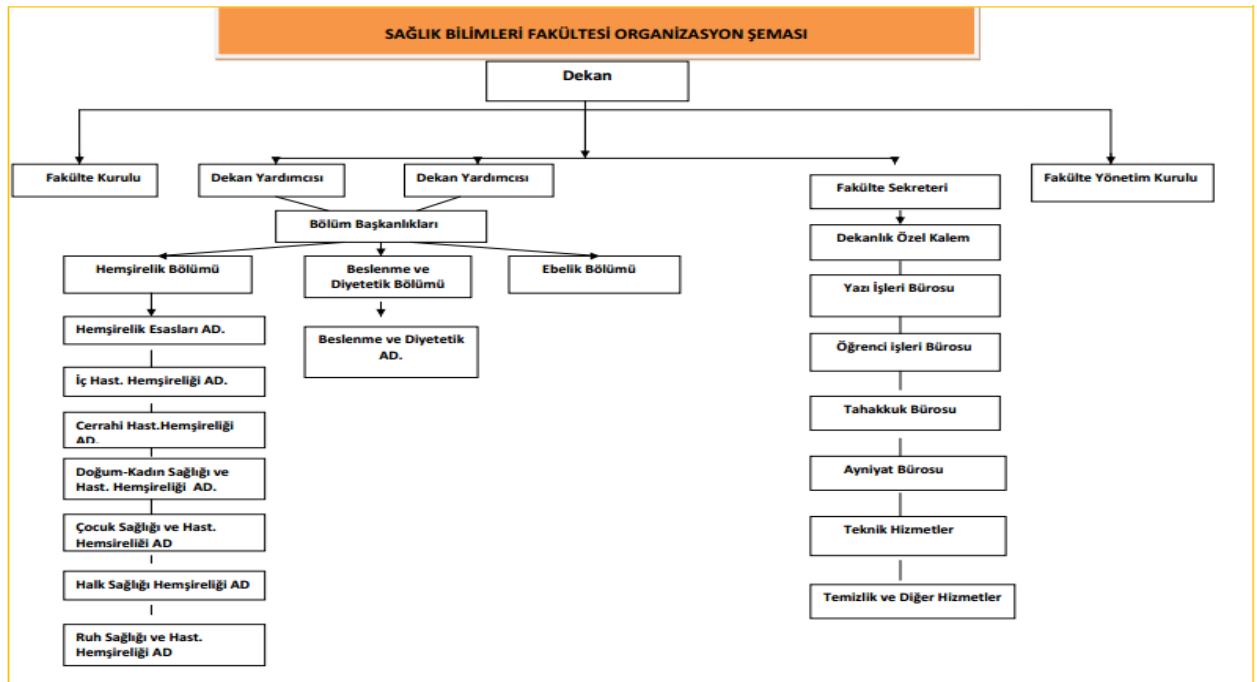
SAĞLIK BİLİMLERİ FAKÜLTESİ ORGANİZASYON ŞEMASI

Dekan

Fakülte Kurulu

Dekan Yardımcısı

Dekan Yardımcısı

Fakülte Sekreteri

Fakülte Yönetim Kurulu

Bölüm Başkanlıkları

Hemşirelik Bölümü

Beslenme ve Diyetetik Bölümü

Ebelik Bölümü

Hemşirelik Esasları AD.

İç Hast. Hemşireliği AD.

Cerrahi Hast.Hemşireliği AD.

Doğum-Kadın Sağlığı ve Hast. Hemşireliği AD.

Çocuk Sağlığı ve Hast. Hemsireliği AD

Halk Sağlığı Hemşireliği AD

Ruh Sağlığı ve Hast. Hemşireliği AD

Beslenme ve Diyetetik AD.

Dekanlık Özel Kalem

Yazı İşleri Bürosu

Öğrenci işleri Bürosu

Tahakkuk Bürosu

Ayniyat Bürosu

Teknik Hizmetler

Temizlik ve Diğer Hizmetler